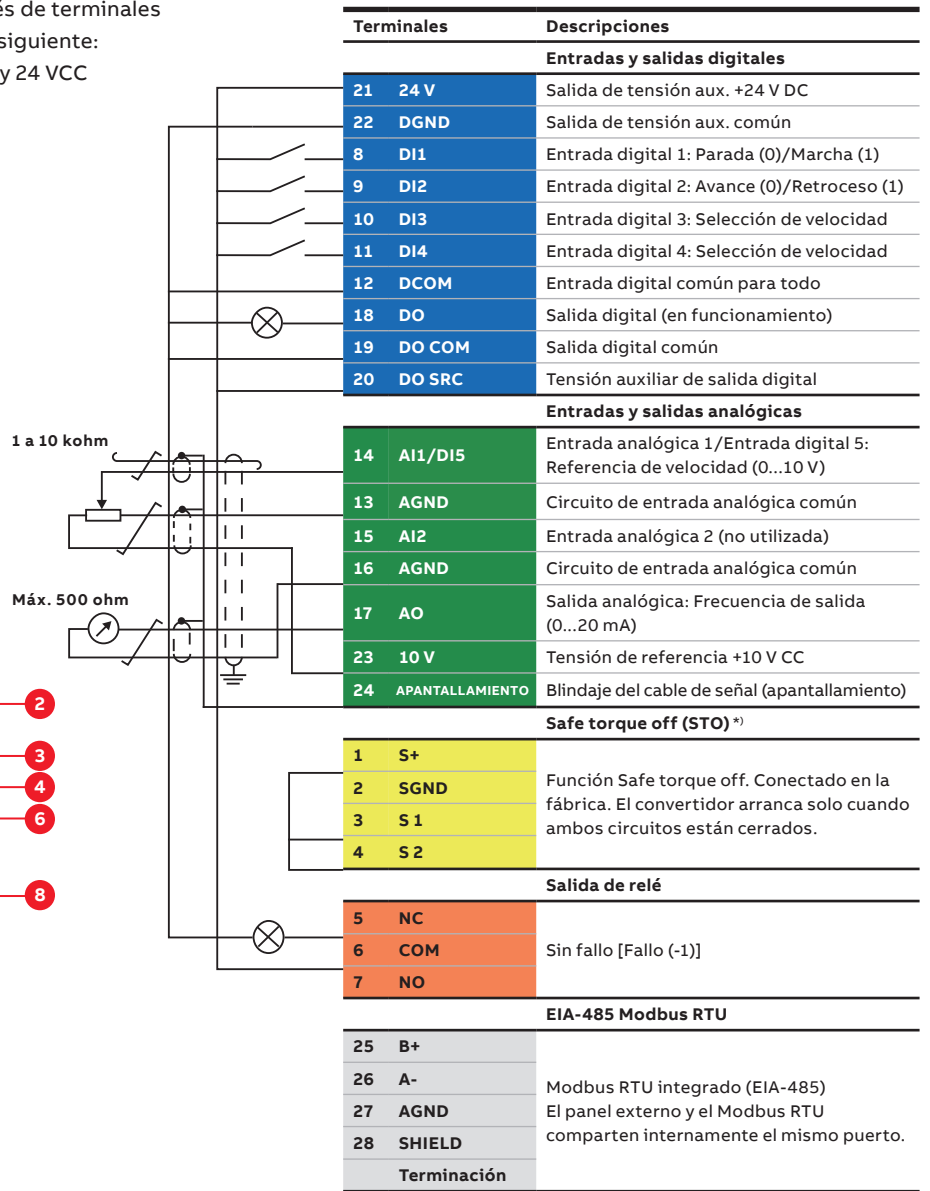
es de terminales
siguiente:
y 24 VCC

1 a 10 kohm

Máx. 500 ohm

2
3
4
6
8

| Terminales | | Descripciones |
|---|---|---|
| | | **Entradas y salidas digitales** |
| 21 | 24 V | Salida de tensión aux. +24 V DC |
| 22 | DGND | Salida de tensión aux. común |
| 8 | DI1 | Entrada digital 1: Parada (0)/Marcha (1) |
| 9 | DI2 | Entrada digital 2: Avance (0)/Retroceso (1) |
| 10 | DI3 | Entrada digital 3: Selección de velocidad |
| 11 | DI4 | Entrada digital 4: Selección de velocidad |
| 12 | DCOM | Entrada digital común para todo |
| 18 | DO | Salida digital (en funcionamiento) |
| 19 | DO COM | Salida digital común |
| 20 | DO SRC | Tensión auxiliar de salida digital |
| | | **Entradas y salidas analógicas** |
| 14 | AI1/DI5 | Entrada analógica 1/Entrada digital 5: Referencia de velocidad (0...10 V) |
| 13 | AGND | Circuito de entrada analógica común |
| 15 | AI2 | Entrada analógica 2 (no utilizada) |
| 16 | AGND | Circuito de entrada analógica común |
| 17 | AO | Salida analógica: Frecuencia de salida (0...20 mA) |
| 23 | 10 V | Tensión de referencia +10 V CC |
| 24 | APANTALLAMIENTO | Blindaje del cable de señal (apantallamiento) |
| | | **Safe torque off (STO)** *) |
| 1 | S+ | Función Safe torque off. Conectado en la fábrica. El convertidor arranca solo cuando ambos circuitos están cerrados. |
| 2 | SGND | |
| 3 | S 1 | |
| 4 | S 2 | |
| | | **Salida de relé** |
| 5 | NC | Sin fallo [Fallo (-1)] |
| 6 | COM | |
| 7 | NO | |
| | | **EIA-485 Modbus RTU** |
| 25 | B+ | Modbus RTU integrado (EIA-485) El panel externo y el Modbus RTU comparten internamente el mismo puerto. |
| 26 | A- | |
| 27 | AGND | |
| 28 | SHIELD | |
| | Terminación | |